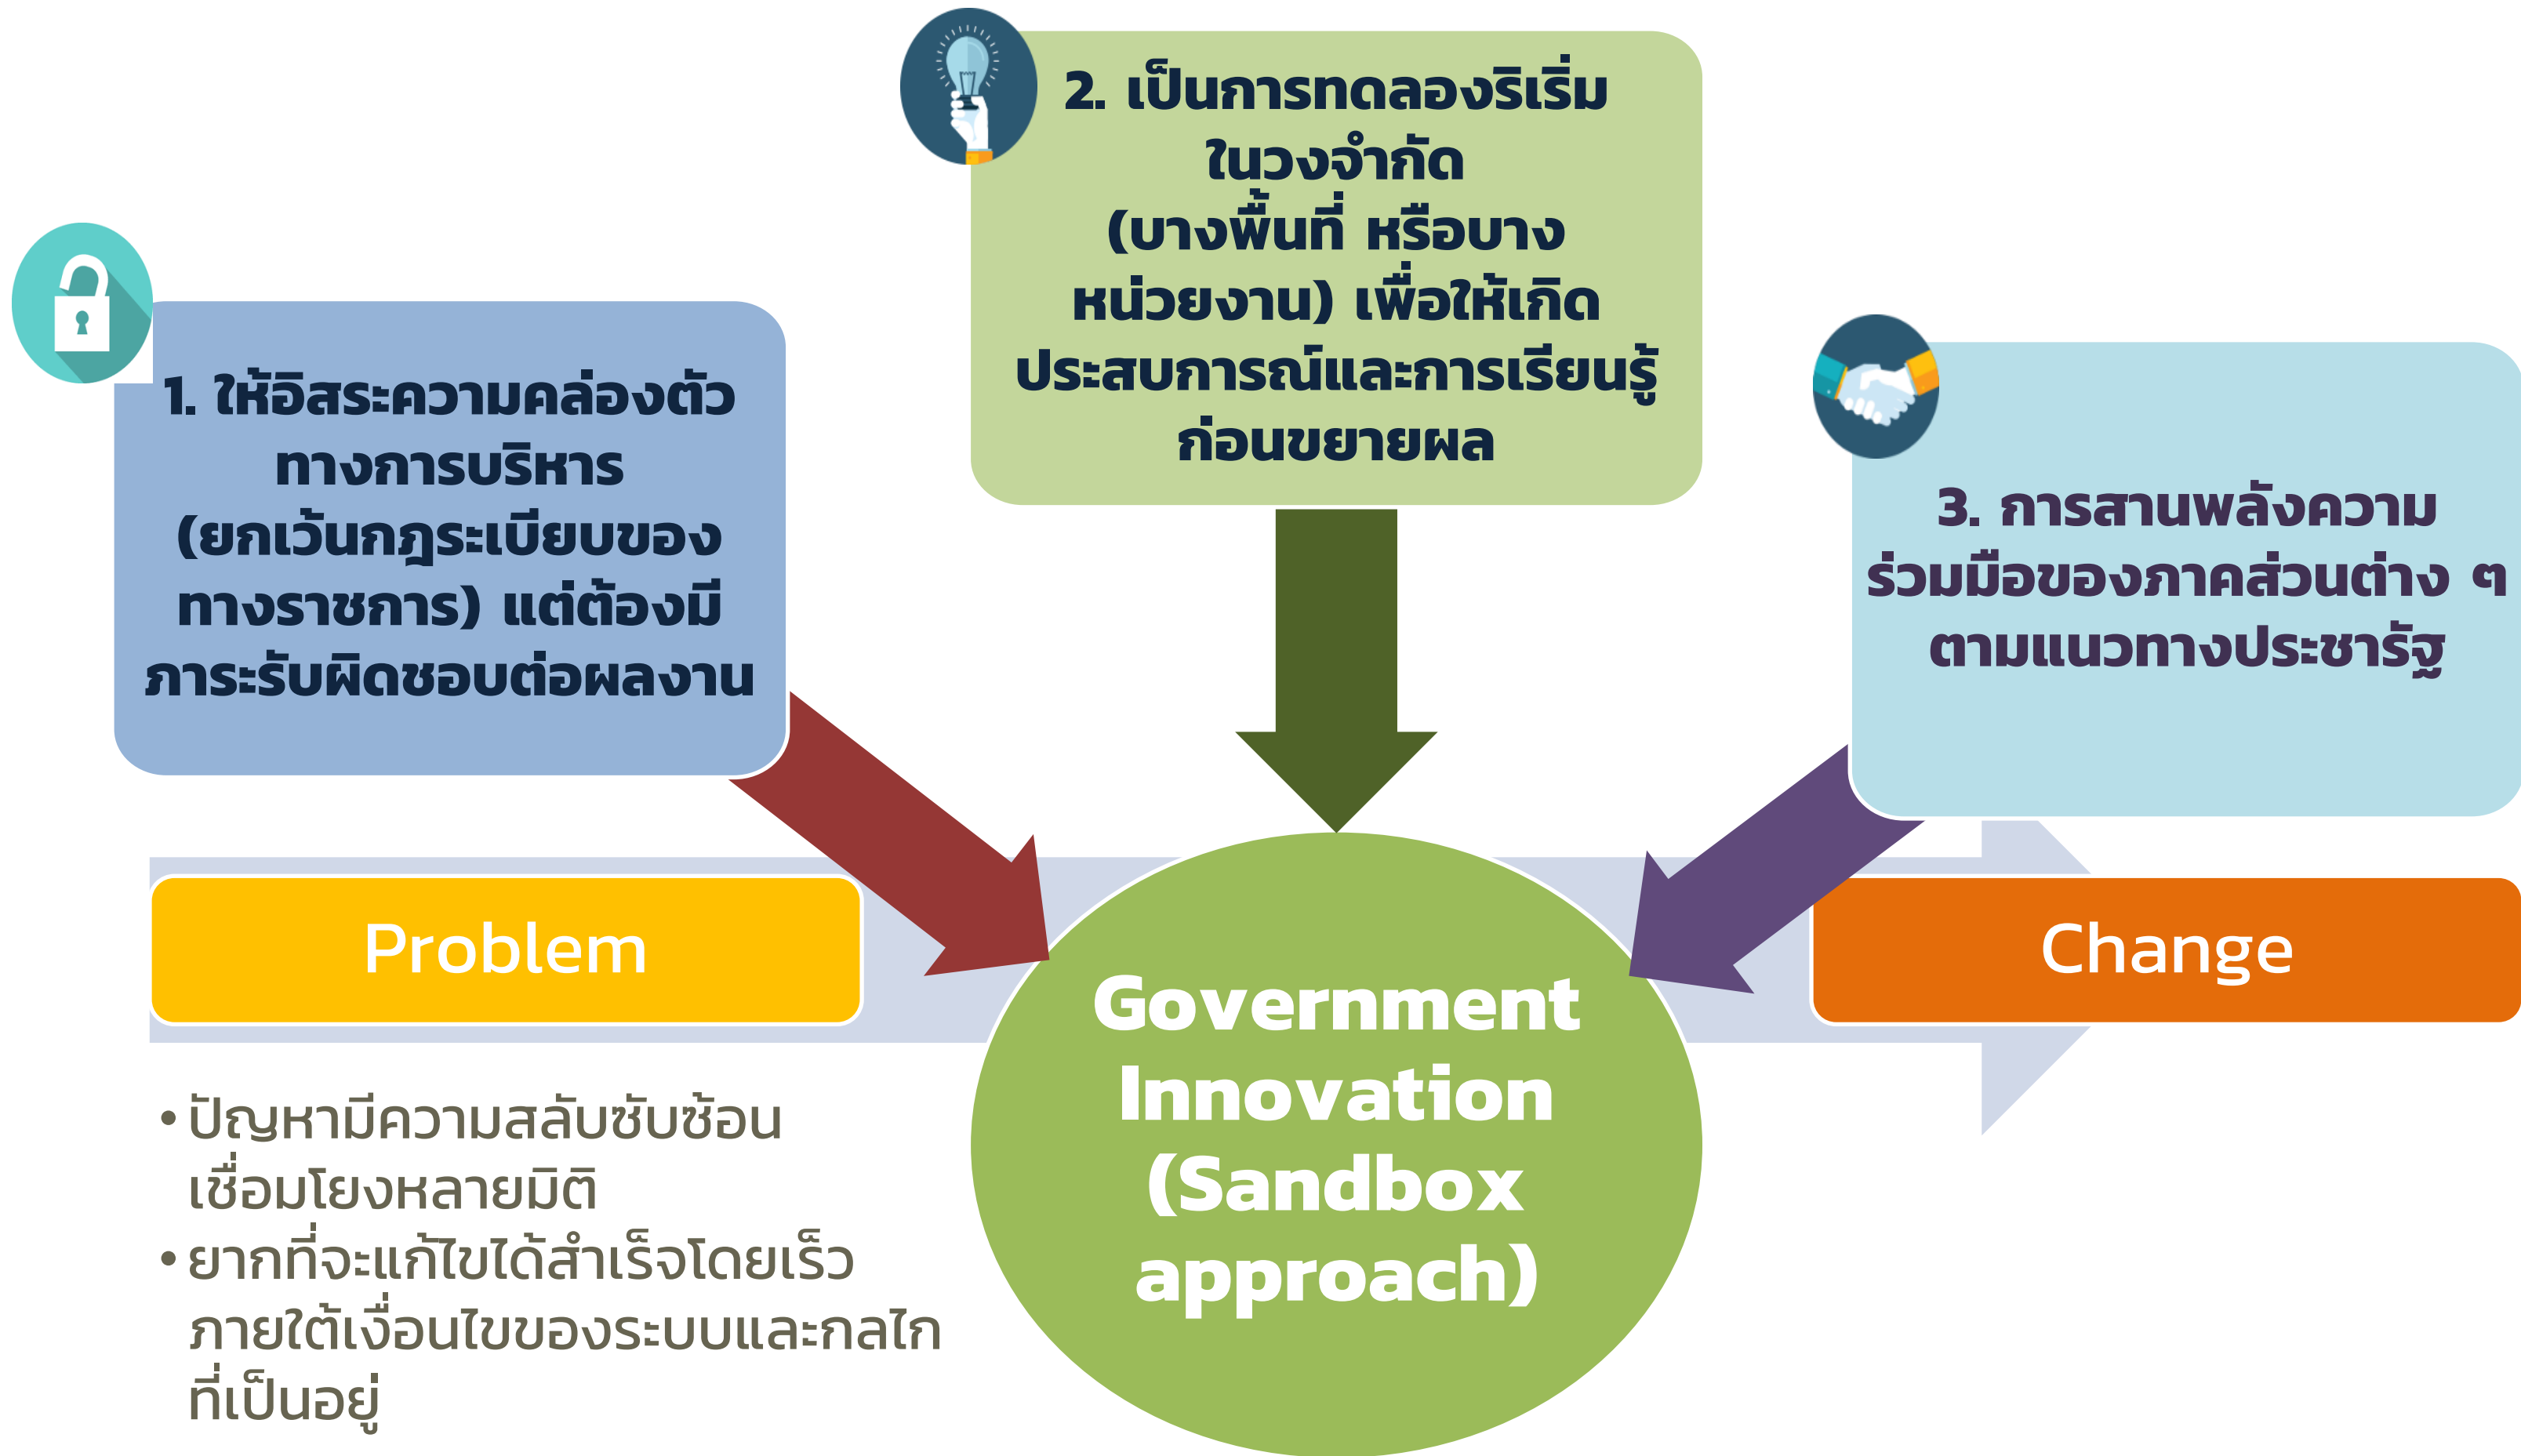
2. เป็นการทดลองริเริ่มในวงจำกัด (บางพื้นที่ หรือบางหน่วยงาน) เพื่อให้เกิดประสบการณ์และการเรียนรู้ก่อนขยายผล

1. ให้อิสระความคล่องตัวทางการบริหาร (ยกเว้นกฎระเบียบของทางราชการ) แต่ต้องมีภาระรับผิดชอบต่อผลงาน

3. การสานพลังความร่วมมือของภาคส่วนต่าง ๆ ตามแนวทางประชารัฐ

Problem

Government Innovation (Sandbox approach)

Change

• ปัญหามีความสลับซับซ้อนเชื่อมโยงหลายมิติ
• ยากที่จะแก้ไขได้สำเร็จโดยเร็วภายใต้เงื่อนไขของระบบและกลไกที่เป็นอยู่